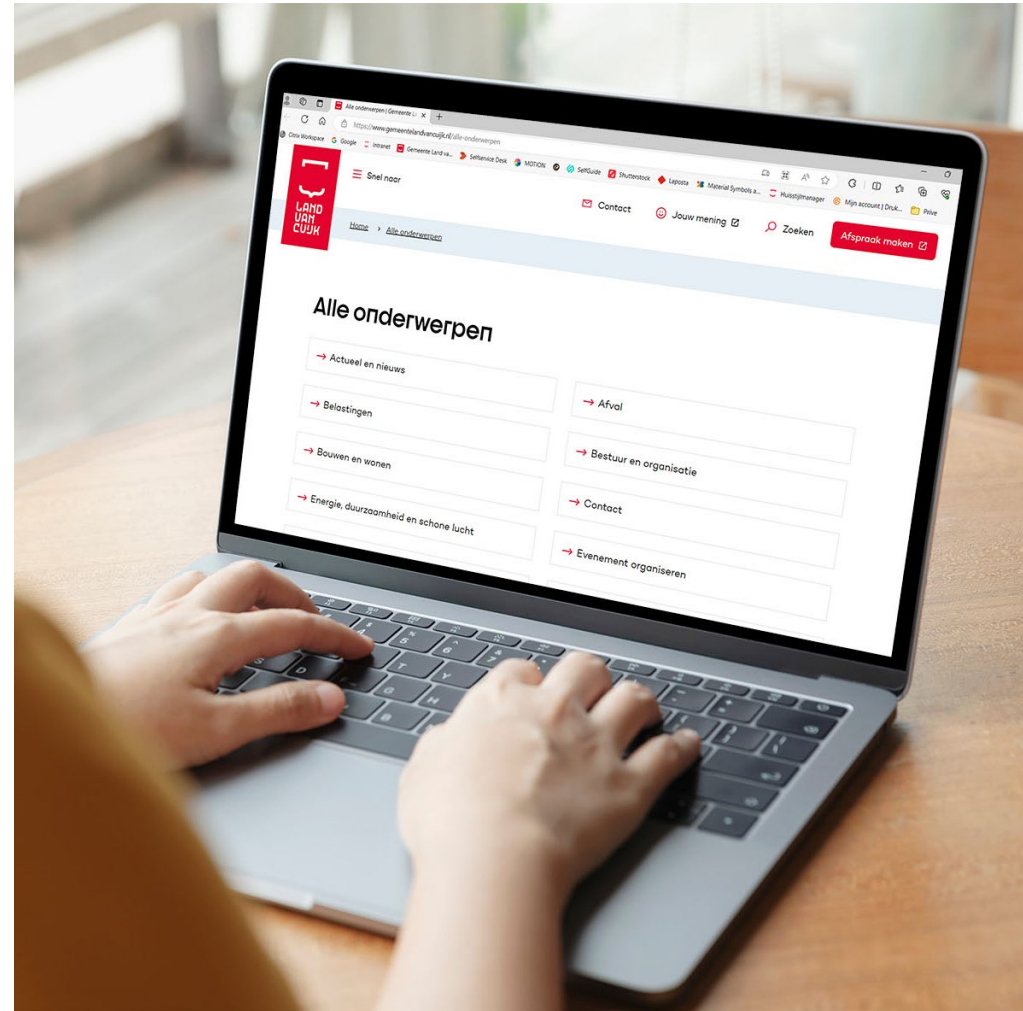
Alle onderwerpen | Gemeente L... ×
https://www.gemeentelandvancuijk.nl/alle-onderwerpen
Citrix Workspace Google Intranet Gemeente Land va... Selfservice Desk MOTION SelfGuide Shutterstock Laposta Material Symbols a... Huisstijlmanager Mijn account | Druk... Prive

LAND VAN CUIJK
Snel naar
Contact
Jouw mening
Zoeken
Afspraak maken

Home > Alle onderwerpen

Alle onderwerpen

→ Actueel en nieuws
→ Afval
→ Belastingen
→ Bestuur en organisatie
→ Bouwen en wonen
→ Contact
→ Energie, duurzaamheid en schone lucht
→ Evenement organiseren